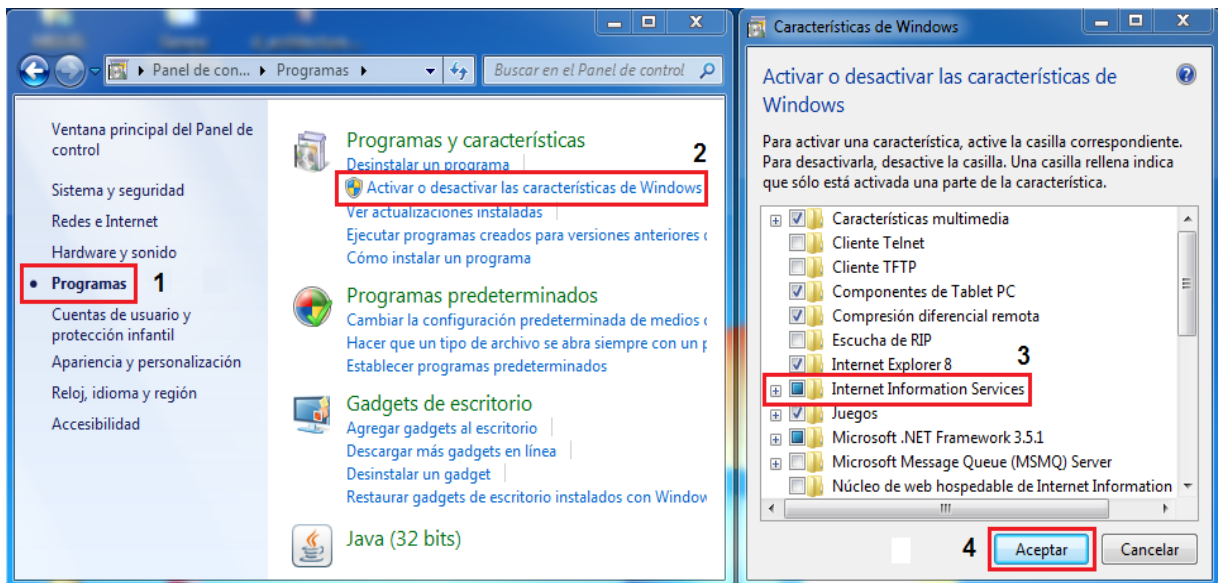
Panel de con... ▸ Programas ▸

Buscar en el Panel de control

Ventana principal del Panel de control

Sistema y seguridad

Redes e Internet

Hardware y sonido

• Programas 1

Cuentas de usuario y protección infantil

Apariencia y personalización

Reloj, idioma y región

Accesibilidad

Programas y características

Desinstalar un programa

2

Activar o desactivar las características de Windows

Ver actualizaciones instaladas

Ejecutar programas creados para versiones anteriores d

Cómo instalar un programa

Programas predeterminados

Cambiar la configuración predeterminada de medios d

Hacer que un tipo de archivo se abra siempre con un p

Establecer programas predeterminados

Gadgets de escritorio

Agregar gadgets al escritorio

Descargar más gadgets en línea

Desinstalar un gadget

Restaurar gadgets de escritorio instalados con Window

Java (32 bits)

Características de Windows

Activar o desactivar las características de Windows

Para activar una característica, active la casilla correspondiente. Para desactivarla, desactive la casilla. Una casilla rellena indica que sólo está activada una parte de la característica.

Características multimedia

Cliente Telnet

Cliente TFTP

Componentes de Tablet PC

Compresión diferencial remota

Escucha de RIP

Internet Explorer 8

3

Internet Information Services

Juegos

Microsoft .NET Framework 3.5.1

Microsoft Message Queue (MSMQ) Server

Núcleo de web hospedable de Internet Information

4

Aceptar

Cancelar